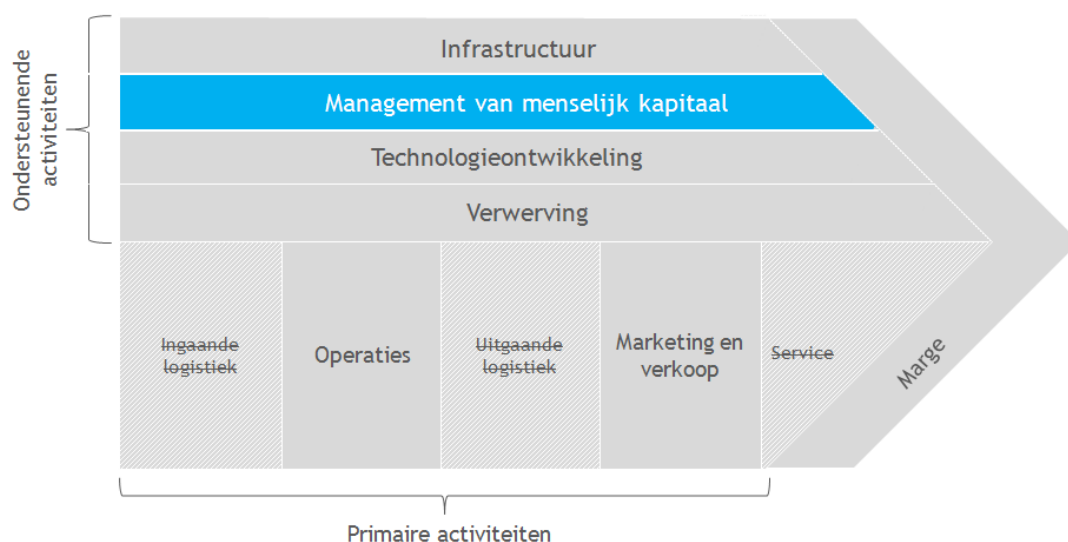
Ondersteunende activiteiten

Infrastructuur

Management van menselijk kapitaal

Technologieontwikkeling

Verwerving

~~Ingaande logistiek~~

Operaties

~~Uitgaande logistiek~~

Marketing en verkoop

~~Service~~

Marge

Primaire activiteiten